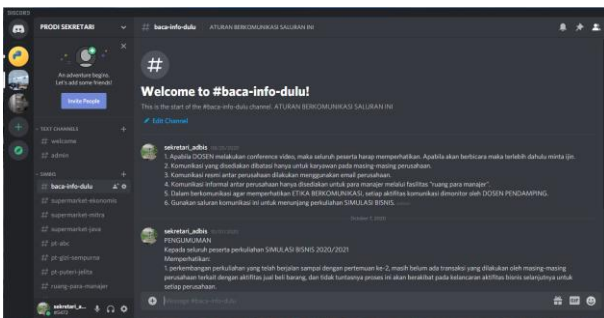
DISCORD

PRODI SEKRETARI

An adventure begins. Let's add some friends!

Invite People

TEXT CHANNELS

welcome

admin

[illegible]

baca-info-dulu

supermarket-ekonomis

supermarket-mitra

supermarket-jaya

pt-abc

pt-gizi-sempurna

pt-puteri-jelita

ruang-para-manajer

sekretari_a... #0403

# baca-info-dulu ATURAN BERKOMUNIKASI SALURAN INI

Welcome to #baca-info-dulu!

This is the start of the #baca-info-dulu channel. ATURAN BERKOMUNIKASI SALURAN INI

Edit Channel

sekretari_adbis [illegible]

1. Apabila DOSEN melakukan conference video, maka seluruh peserta harap memperhatikan. Apabila akan berbicara maka terlebih dahulu minta ijin.
2. Komunikasi yang disediakan dibatasi hanya untuk karyawan pada masing-masing perusahaan.
3. Komunikasi resmi antar perusahaan dilakukan menggunakan email perusahaan.
4. Komunikasi informal antar perusahaan hanya disediakan untuk para manajer melalui fasilitas "ruang para manajer".
5. Dalam berkomunikasi agar memperhatikan ETIKA BERKOMUNIKASI, setiap aktifitas komunikasi dimonitor oleh DOSEN PENDAMPING.
6. Gunakan saluran komunikasi ini untuk menunjang perkuliahan SIMULASI BISNIS. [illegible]

October 7, 2020

sekretari_adbis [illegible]

PENGUMUMAN

Kepada seluruh peserta perkuliahan SIMULASI BISNIS 2020/2021

Memperhatikan :

1. perkembangan perkuliahan yang telah berjalan sampai dengan pertemuan ke-2, masih belum ada transaksi yang dilakukan oleh masing-masing perusahaan terkait dengan aktifitas jual beli barang, dan tidak tuntasnya proses ini akan berakibat pada kelancaran aktifitas bisnis selanjutnya untuk setiap perusahaan.

Message #baca-info-dulu